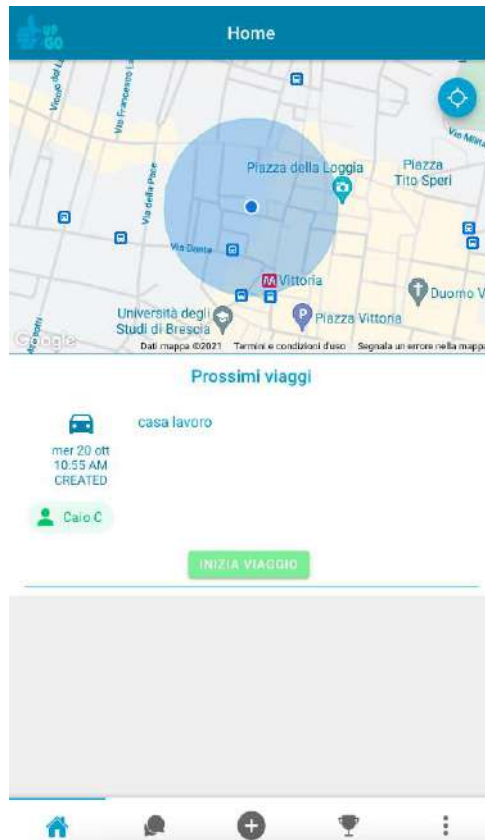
UP GO

Home

Vicolo del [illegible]
Via Francesco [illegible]
Via della Pace
Via Dante
Via Musei
Piazza della Loggia
Piazza Tito Speri
Vittoria
Duomo V
Università degli Studi di Brescia
Piazza Vittoria
Google
Dati mappa ©2021 Termini e condizioni d'uso Segnala un errore nella mappa

Prossimi viaggi

casa lavoro

mer 20 ott
10:55 AM
CREATED

Caio C

INIZIA VIAGGIO